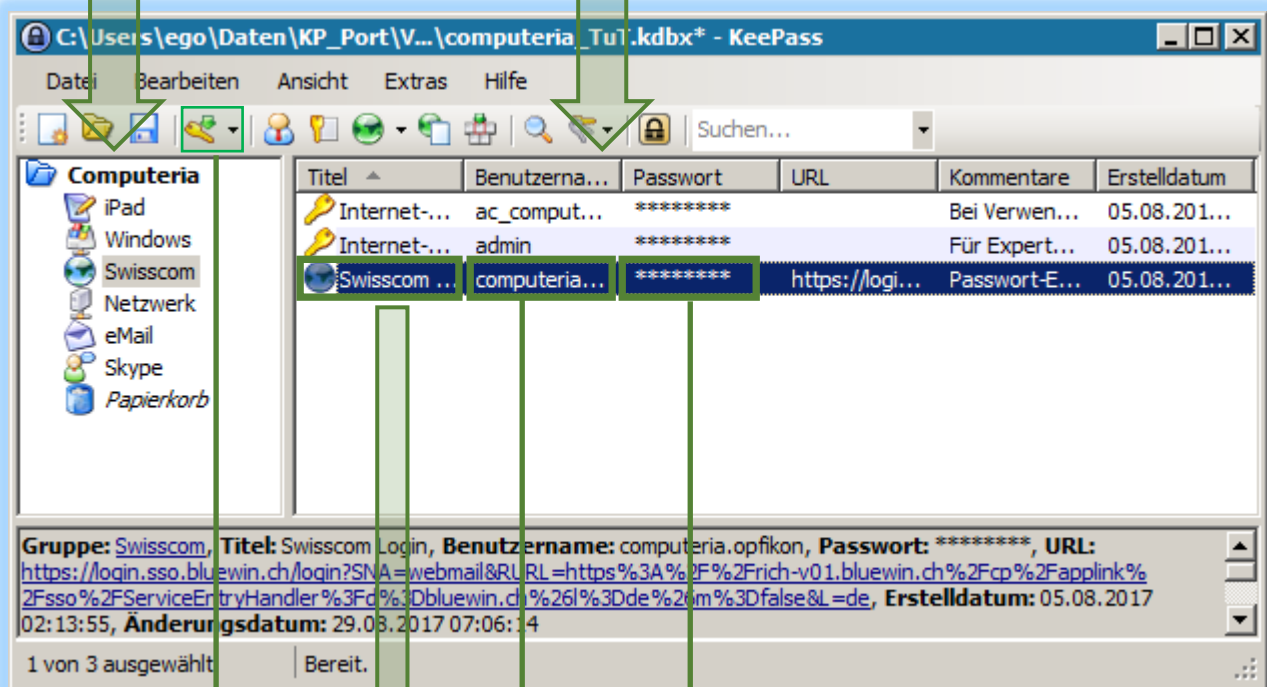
C:\Users\ego\Daten\KP_Port\V...\computeria_TuT.kdbx* - KeePass

Datei Bearbeiten Ansicht Extras Hilfe

Suchen...

Computeria
iPad
Windows
Swisscom
Netzwerk
eMail
Skype
Papierkorb

| Titel | Benutzerna... | Passwort | URL | Kommentare | Erstelldatum |
|---|---|---|---|---|---|
| Internet-... | ac_comput... | ******** | | Bei Verwen... | 05.08.201... |
| Internet-... | admin | ******** | | Für Expert... | 05.08.201... |
| Swisscom ... | computeria... | ******** | https://logi... | Passwort-E... | 05.08.201... |

Gruppe: Swisscom, Titel: Swisscom Login, Benutzername: computeria.opfikon, Passwort: ********, URL: https://login.sso.bluewin.ch/login?SNA=webmail&RURL=https%3A%2F%2Frich-v01.bluewin.ch%2Fcp%2Fapplink%2Fsso%2FServiceEntryHandler%3Fd%3Dbluewin.ch%26l%3Dde%26m%3Dfalse&L=de, Erstelldatum: 05.08.2017 02:13:55, Änderungsdatum: 29.08.2017 07:06:14

1 von 3 ausgewählt | Bereit.